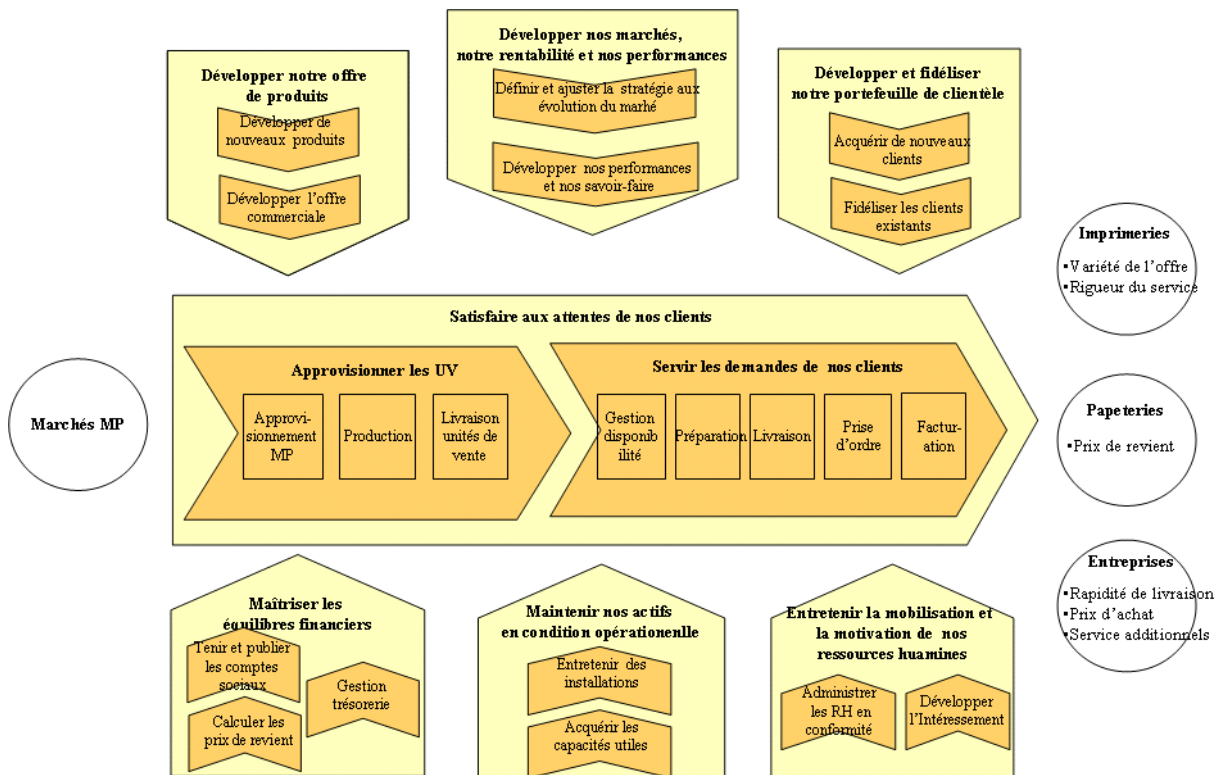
Développer notre offre de produits

Développer de nouveaux produits

Développer l'offre commerciale

Développer nos marchés, notre rentabilité et nos performances

Définir et ajuster la stratégie aux évolution du marhé

Développer nos performances et nos savoir-faire

Développer et fidéliser notre portefeuille de clientèle

Acquérir de nouveaux clients

Fidéliser les clients existants

Imprimeries

▪Variété de l'offre
▪Rigueur du service

Marchés MP

Satisfaire aux attentes de nos clients

Approvisionner les UV

Approvisionnement MP

Production

Livraison unités de vente

Servir les demandes de nos clients

Gestion disponbilité

Préparation

Livraison

Prise d'ordre

Facturation

Papeteries

▪Prix de revient

Entreprises

▪Rapidité de livraison
▪Prix d'achat
▪Service additionnels

Maîtriser les équilibres financiers

Tenir et publier les comptes sociaux

Gestion trésorerie

Calculer les prix de revient

Maintenir nos actifs en condition opérationenlle

Entretenir des installations

Acquérir les capacités utiles

Entretenir la mobilisation et la motivation de nos ressources huamines

Administrer les RH en conformité

Développer l'Intéressement